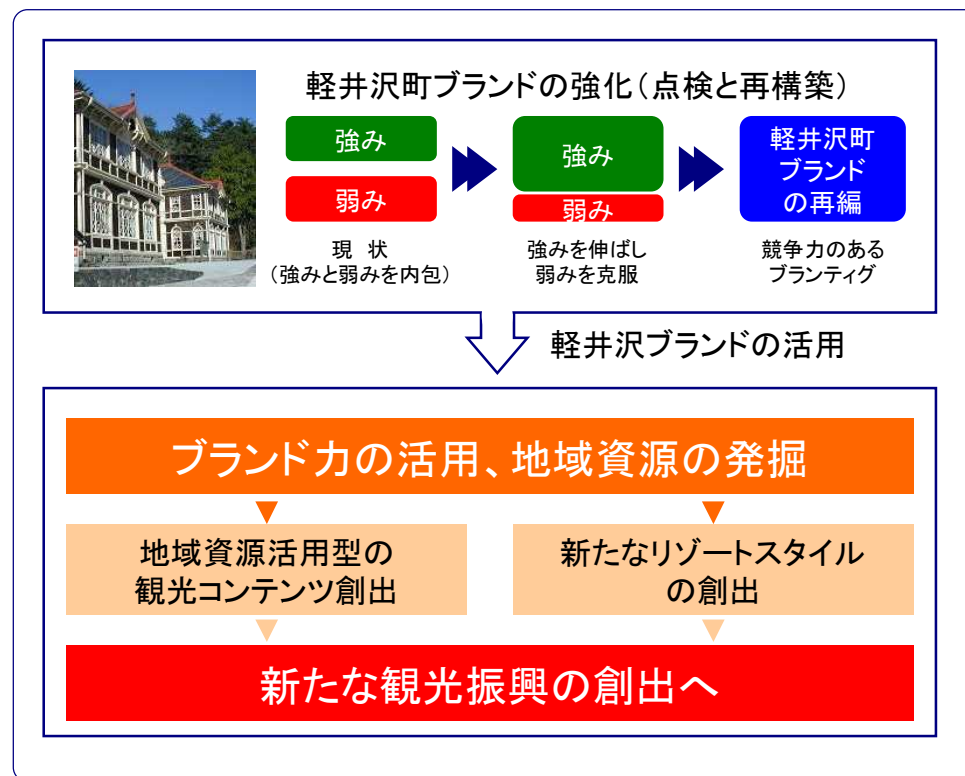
軽井沢町ブランドの強化（点検と再構築）

強み

弱み

現　状
（強みと弱みを内包）

強み

弱み

強みを伸ばし
弱みを克服

軽井沢町
ブランド
の再編

競争力のある
ブランティグ

軽井沢ブランドの活用

ブランド力の活用、地域資源の発掘

地域資源活用型の
観光コンテンツ創出

新たなリゾートスタイル
の創出

新たな観光振興の創出へ